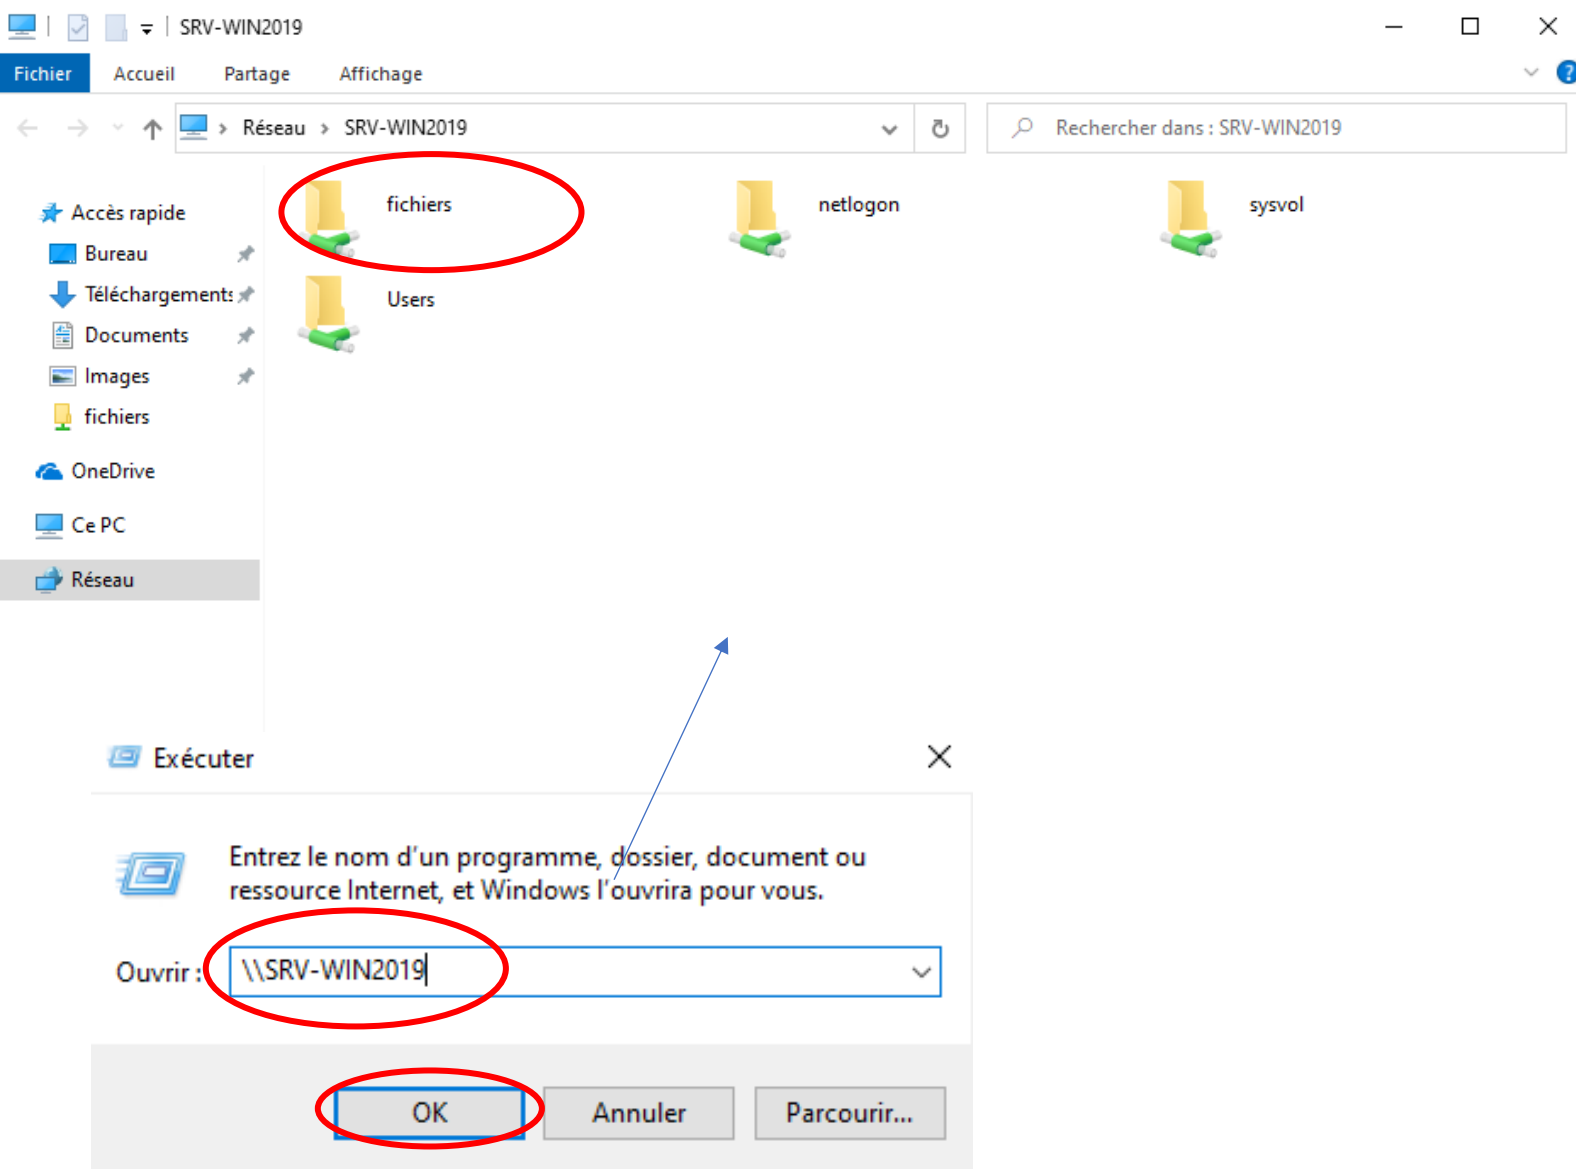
SRV-WIN2019

Fichier Accueil Partage Affichage

Réseau > SRV-WIN2019

Rechercher dans : SRV-WIN2019

Accès rapide
Bureau
Téléchargements
Documents
Images
fichiers
OneDrive
Ce PC
Réseau

fichiers
netlogon
sysvol
Users

Exécuter

Entrez le nom d'un programme, dossier, document ou ressource Internet, et Windows l'ouvrira pour vous.

Ouvrir : \\SRV-WIN2019

OK Annuler Parcourir...